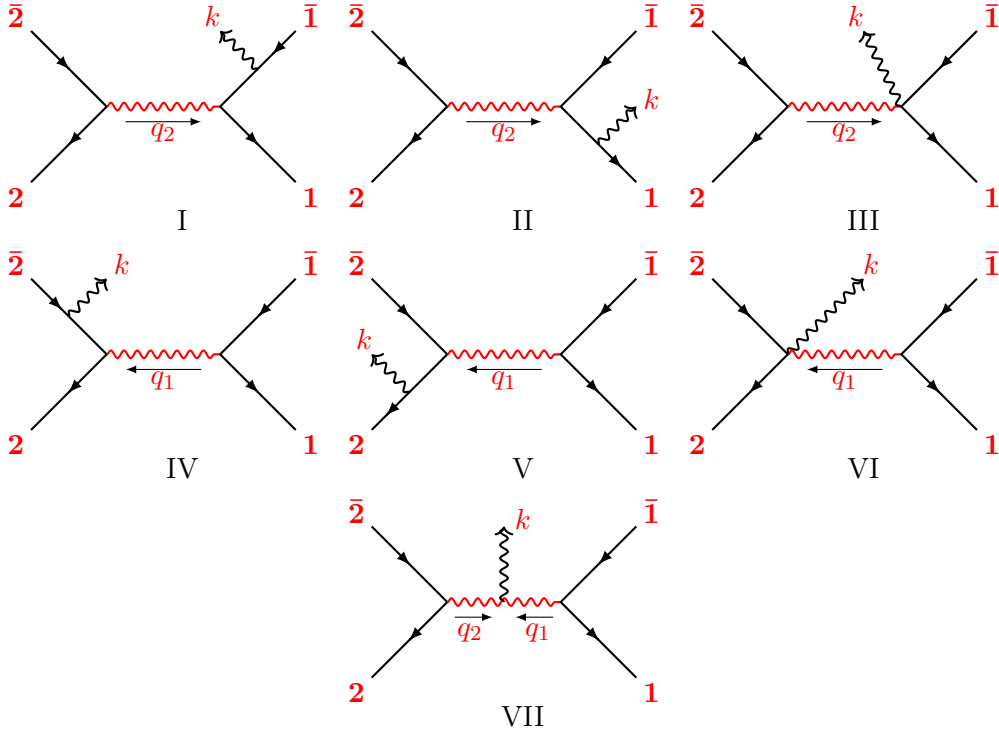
$\bar{\mathbf{2}}$ $k$ $\bar{\mathbf{1}}$
$q_2$
$\mathbf{2}$ $\mathbf{1}$
I

$\bar{\mathbf{2}}$ $\bar{\mathbf{1}}$
$k$
$q_2$
$\mathbf{2}$ $\mathbf{1}$
II

$\bar{\mathbf{2}}$ $k$ $\bar{\mathbf{1}}$
$q_2$
$\mathbf{2}$ $\mathbf{1}$
III

$\bar{\mathbf{2}}$ $k$ $\bar{\mathbf{1}}$
$q_1$
$\mathbf{2}$ $\mathbf{1}$
IV

$\bar{\mathbf{2}}$ $\bar{\mathbf{1}}$
$k$
$q_1$
$\mathbf{2}$ $\mathbf{1}$
V

$\bar{\mathbf{2}}$ $k$ $\bar{\mathbf{1}}$
$q_1$
$\mathbf{2}$ $\mathbf{1}$
VI

$\bar{\mathbf{2}}$ $k$ $\bar{\mathbf{1}}$
$q_2$ $q_1$
$\mathbf{2}$ $\mathbf{1}$
VII